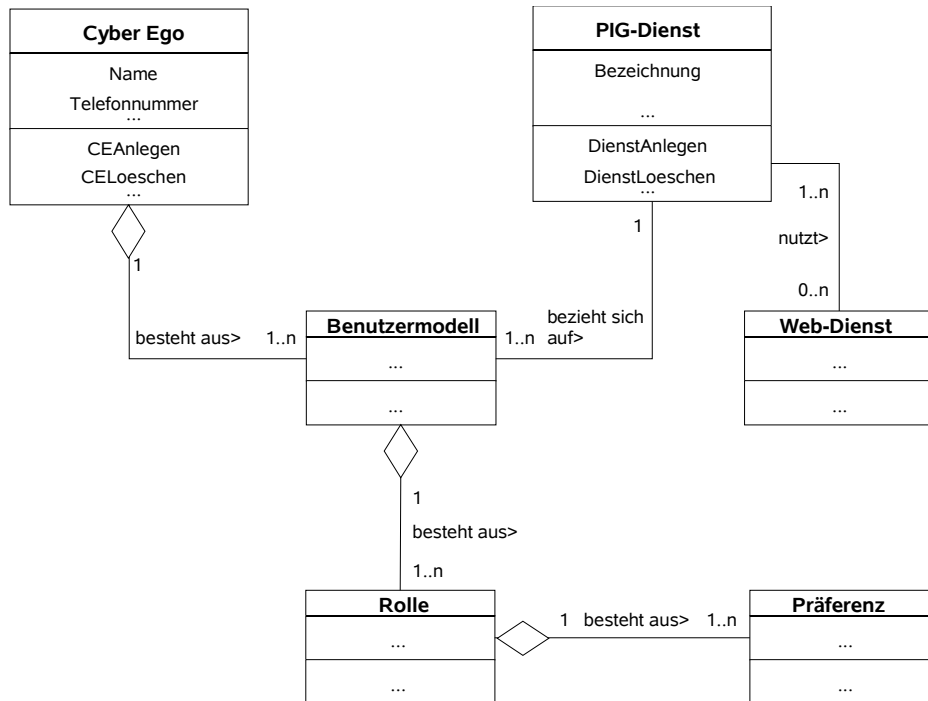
Cyber Ego

Name
Telefonnummer
...

CEAnlegen
CELoeschen
...

PIG-Dienst

Bezeichnung
...

DienstAnlegen
DienstLoeschen
...

1..n
nutzt>
0..n

1

1

besteht aus> 1..n

Benutzermodell
...
...

1..n

bezieht sich auf>

Web-Dienst
...
...

1
besteht aus>
1..n

Rolle
...
...

1 besteht aus> 1..n

Präferenz
...
...